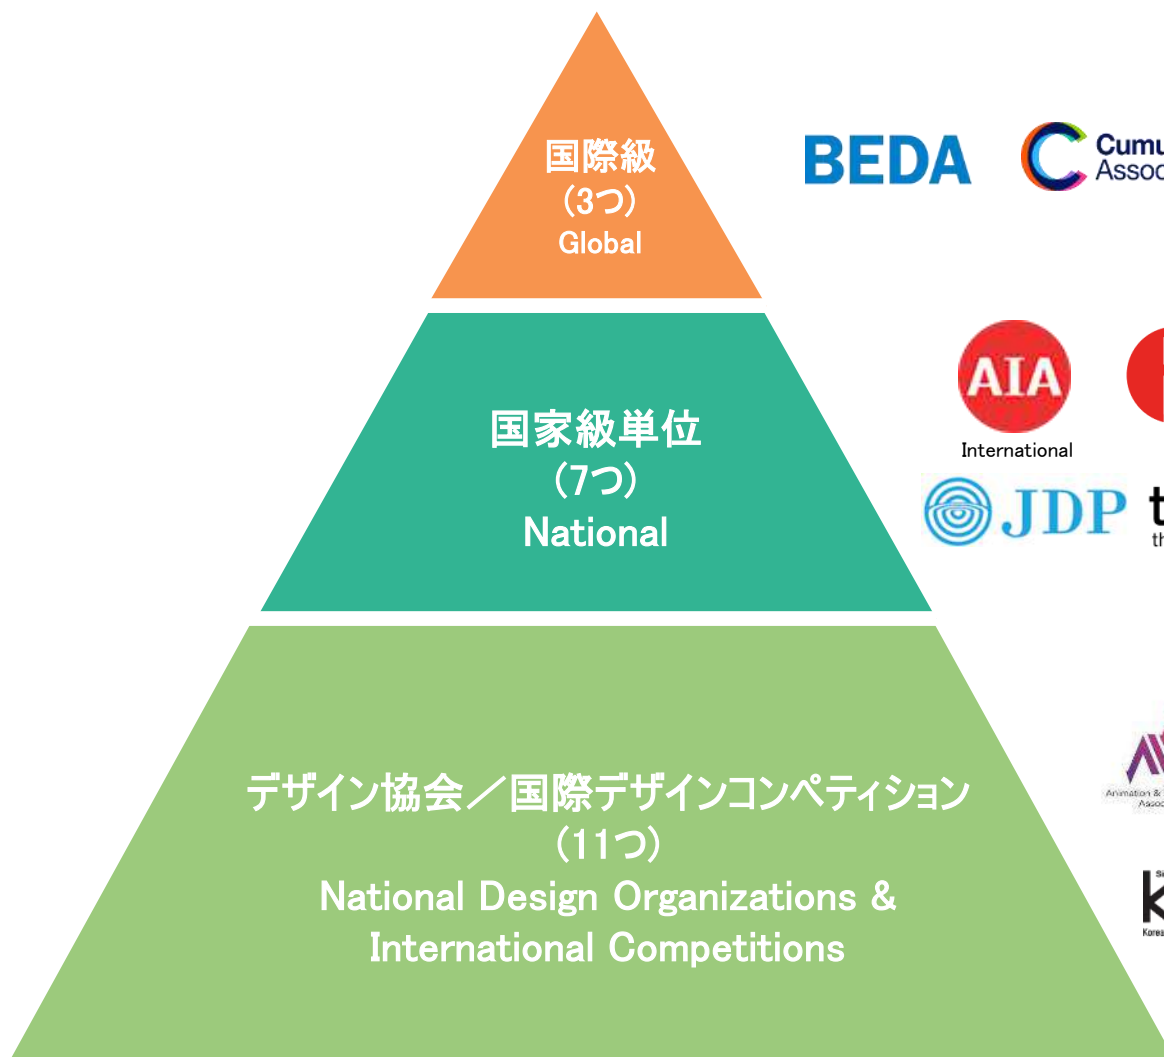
国際級
(3つ)
Global

BEDA

Cumu
Assoc

国家級単位
(7つ)
National

AIA
International

JDP

t
th

デザイン協会／国際デザインコンペティション
(11つ)
National Design Organizations & International Competitions

Animation &
Assoc

K
Korea